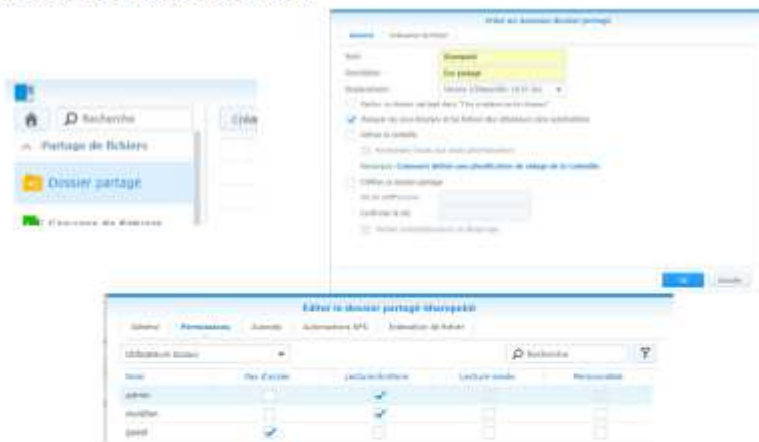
Recherche

Créa

Partage de fichiers

Dossier partagé

Créer un nouveau dossier partagé

Général

Nom: Sharepoint

Description: Ess partage

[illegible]

OK

Annuler

Éditer le dossier partagé Sharepoint

Général

Permissions

Avancé

Autorisations NFS

Évaluation de fichier

Utilisateurs locaux

Recherche

| Nom | Pas d'accès | Lecture/Écriture | Lecture seule | Personnalisé |
|---|---|---|---|---|
| admin | | ✓ | | |
| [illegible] | | ✓ | | |
| guest | ✓ | | | |